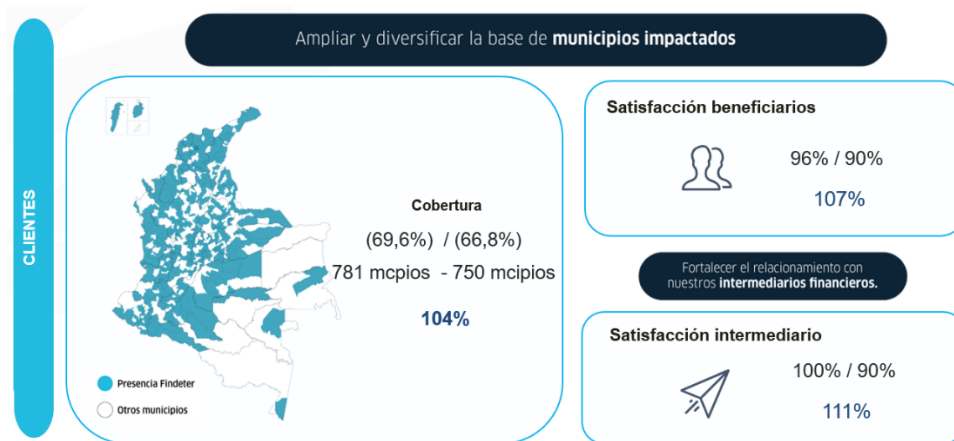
CLIENTES

Ampliar y diversificar la base de **municipios impactados**

Cobertura

(69,6%) / (66,8%)

781 mcpios - 750 mcipios

104%

Presencia Findeter

Otros municipios

Satisfacción beneficiarios

96% / 90%

107%

Fortalecer el relacionamiento con nuestros **intermediarios financieros.**

Satisfacción intermediario

100% / 90%

111%